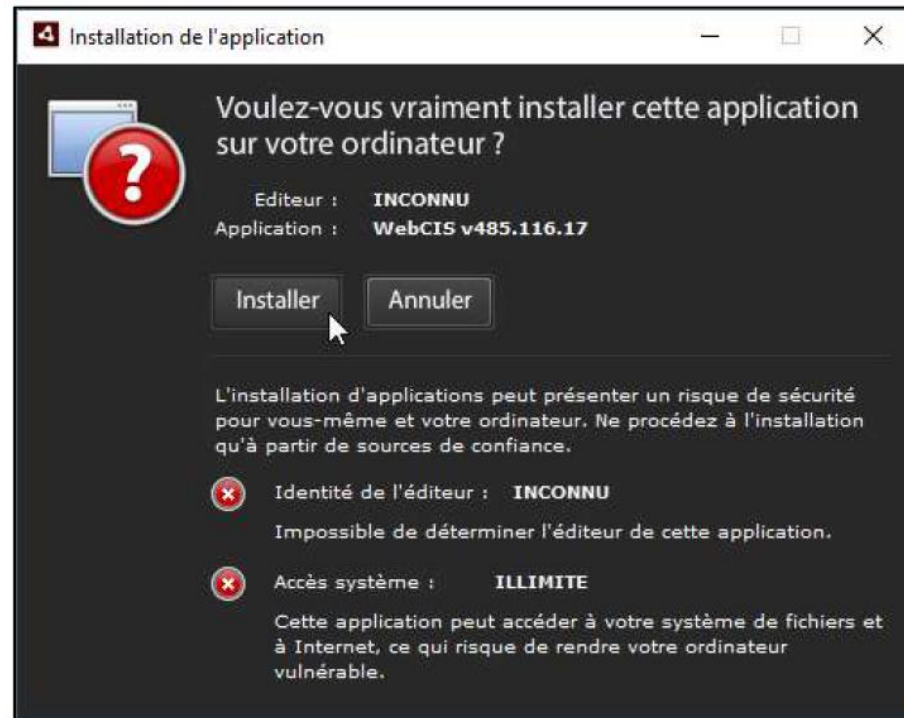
Installation de l'application

Voulez-vous vraiment installer cette application sur votre ordinateur ?

Editeur : INCONNU
Application : WebCIS v485.116.17

Installer Annuler

L'installation d'applications peut présenter un risque de sécurité pour vous-même et votre ordinateur. Ne procédez à l'installation qu'à partir de sources de confiance.

Identité de l'éditeur : INCONNU

Impossible de déterminer l'éditeur de cette application.

Accès système : ILLIMITE

Cette application peut accéder à votre système de fichiers et à Internet, ce qui risque de rendre votre ordinateur vulnérable.